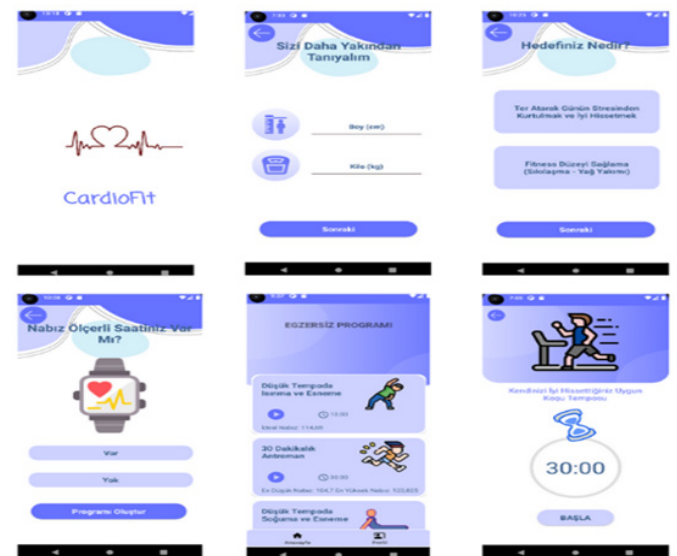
CardioFit

Sizi Daha Yakından Tanıyalım

Boy (cm)

Kilo (kg)

Sonraki

Hedefiniz Nedir?

Ter Atarak Günün Stresinden Kurtulmak ve İyi Hissetmek

Fitness Düzeyi Sağlama (Sıkılaşma - Yağ Yakımı)

Sonraki

Nabız Ölçerli Saatiniz Var Mı?

Var

Yok

Programı Oluştur

EGZERSİZ PROGRAMI

Düşük Tempoda Isınma ve Esneme

10:00

İdeal Nabız: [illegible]

30 Dakikalık Antreman

30:00

En Düşük Nabız: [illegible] En Yüksek Nabız: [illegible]

Düşük Tempoda Soğuma ve Esneme

Anasayfa

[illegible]

Kendinizi İyi Hissettiğiniz Uygun Koşu Temposu

30:00

BAŞLA